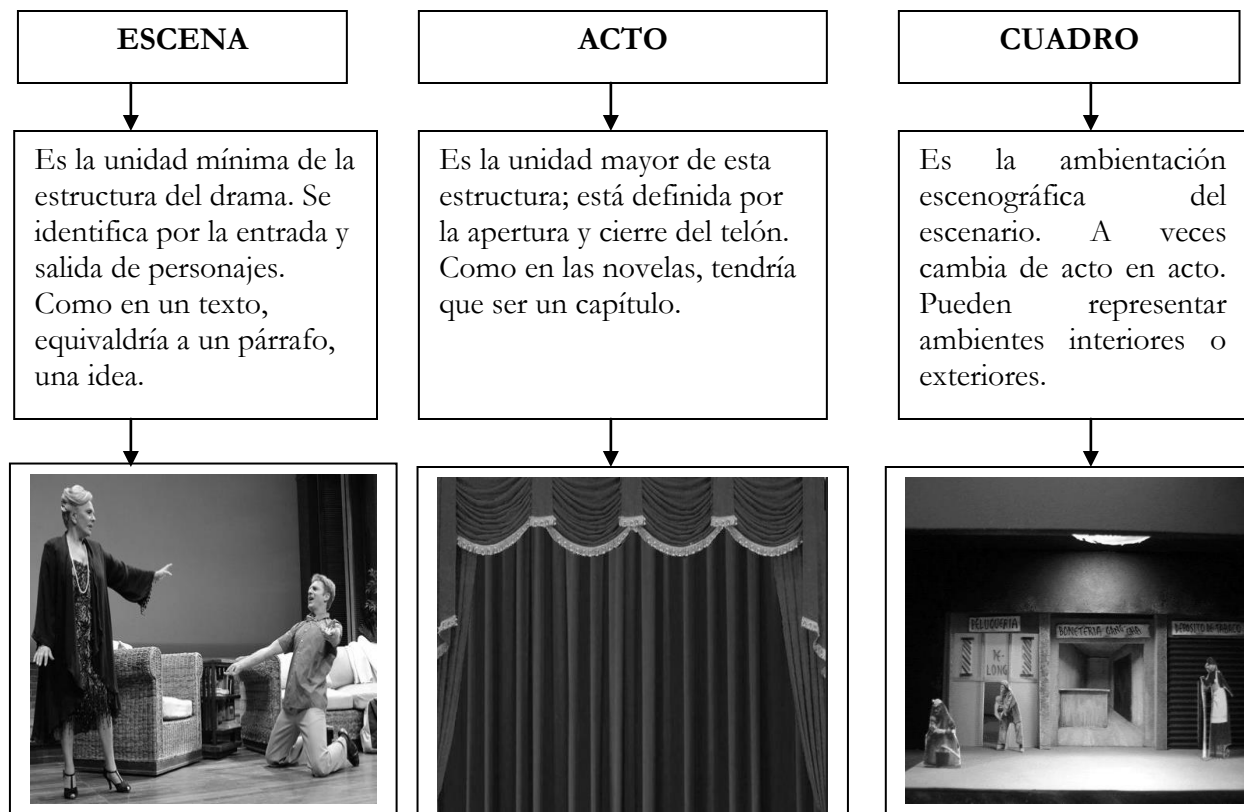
ESCENA

Es la unidad mínima de la estructura del drama. Se identifica por la entrada y salida de personajes. Como en un texto, equivaldría a un párrafo, una idea.

ACTO

Es la unidad mayor de esta estructura; está definida por la apertura y cierre del telón. Como en las novelas, tendría que ser un capítulo.

CUADRO

Es la ambientación escenográfica del escenario. A veces cambia de acto en acto. Pueden representar ambientes interiores o exteriores.

PELUQUERIA
M-LONG
BONETERIA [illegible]
DEPOSITO DE TABACO